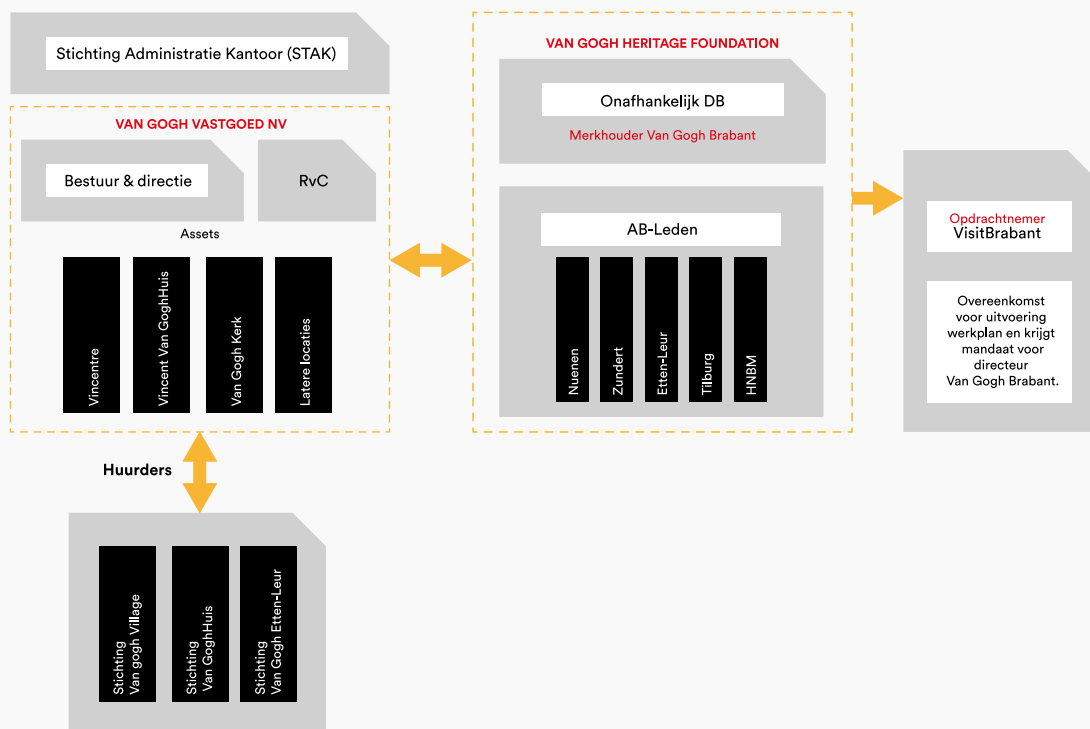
Stichting Administratie Kantoor (STAK)

VAN GOGH VASTGOED NV

Bestuur & directie

RvC

Assets

Vincentre

Vincent Van GoghHuis

Van Gogh Kerk

Latere locaties

VAN GOGH HERITAGE FOUNDATION

Onafhankelijk DB

Merkhouder Van Gogh Brabant

AB-Leden

Nuenen

Zundert

Etten-Leur

Tilburg

HNBM

Opdrachtnemer
VisitBrabant

Overeenkomst voor uitvoering werkplan en krijgt mandaat voor directeur Van Gogh Brabant.

Huurders

Stichting Van gogh Village

Stichting Van GoghHuis

Stichting Van Gogh Etten-Leur